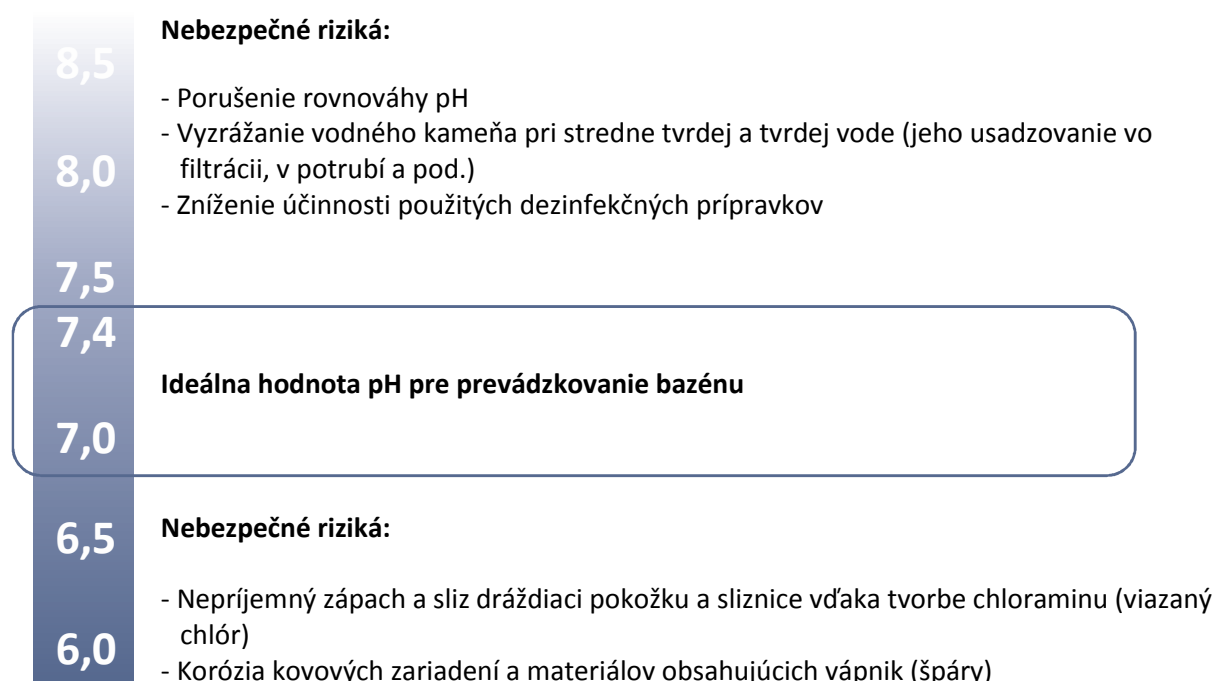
8,5

8,0

7,5

7,4

7,0

6,5

6,0

Nebezpečné riziká:

- Porušenie rovnováhy pH
- Vyzrážanie vodného kameňa pri stredne tvrdej a tvrdej vode (jeho usadzovanie vo filtrácii, v potrubí a pod.)
- Zníženie účinnosti použitých dezinfekčných prípravkov

Ideálna hodnota pH pre prevádzkovanie bazénu

Nebezpečné riziká:

- Nepríjemný zápach a sliz dráždiaci pokožku a sliznice vďaka tvorbe chloraminu (viazaný chlór)
- Korózia kovových zariadení a materiálov obsahujúcich vápnik (špáry)